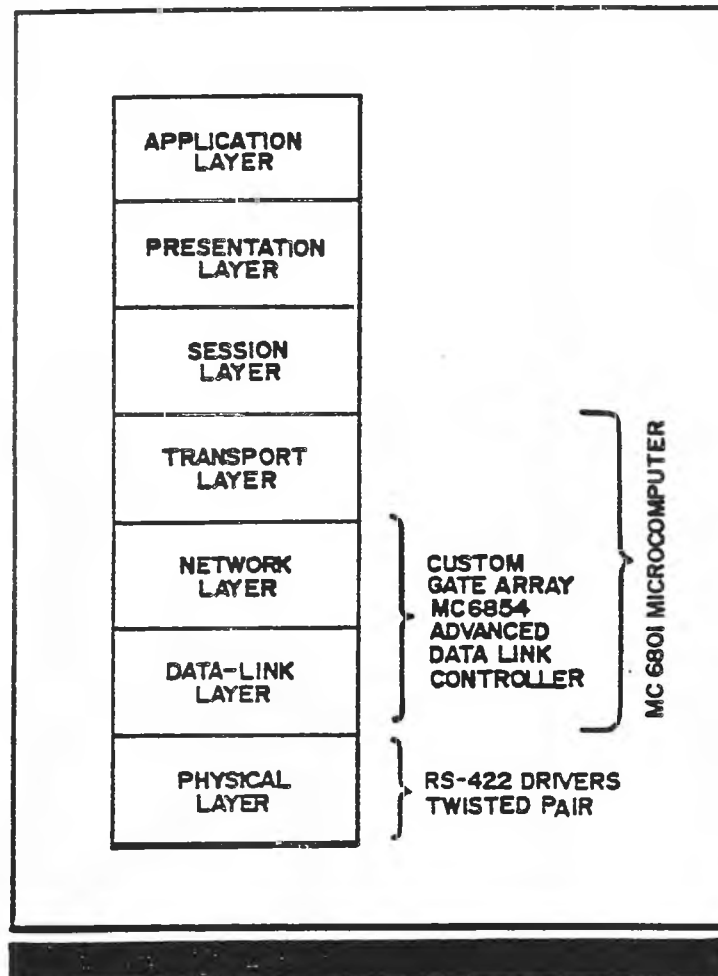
APPLICATION LAYER

PRESENTATION LAYER

SESSION LAYER

TRANSPORT LAYER

NETWORK LAYER

DATA-LINK LAYER

PHYSICAL LAYER

CUSTOM GATE ARRAY MC6854 ADVANCED DATA LINK CONTROLLER

MC 6801 MICROCOMPUTER

RS-422 DRIVERS TWISTED PAIR